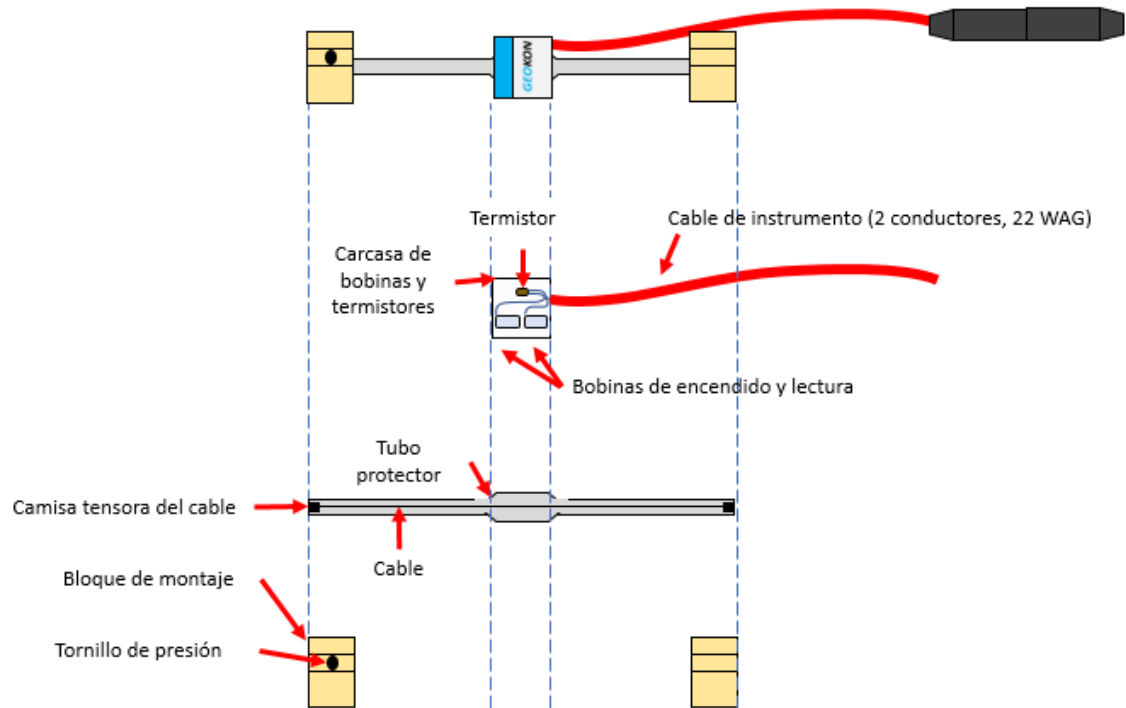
GEOKON

Termistor

Cable de instrumento (2 conductores, 22 WAG)

Carcasa de bobinas y termistores

Bobinas de encendido y lectura

Tubo protector

Camisa tensora del cable

Cable

Bloque de montaje

Tornillo de presión